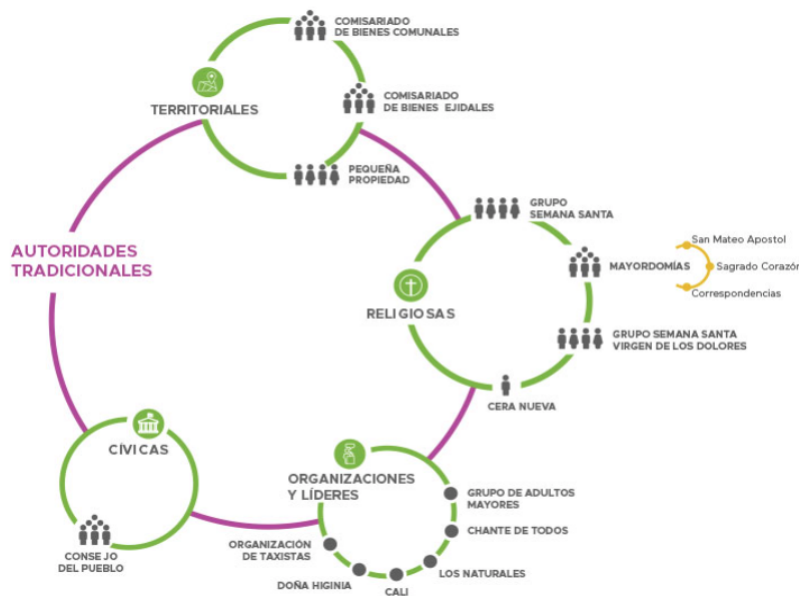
AUTORIDADES TRADICIONALES

TERRITORIALES

COMISARIADO DE BIENES COMUNALES

COMISARIADO DE BIENES EJIDALES

PEQUEÑA PROPIEDAD

RELIGIOSAS

GRUPO SEMANA SANTA

MAYORDOMÍAS

San Mateo Apostol

Sagrado Corazón

Correspondencias

GRUPO SEMANA SANTA VIRGEN DE LOS DOLORES

CERA NUEVA

ORGANIZACIONES Y LÍDERES

GRUPO DE ADULTOS MAYORES

CHANTE DE TODOS

LOS NATURALES

CALI

DOÑA HIGINIA

ORGANIZACIÓN DE TAXISTAS

CÍVICAS

CONSEJO DEL PUEBLO